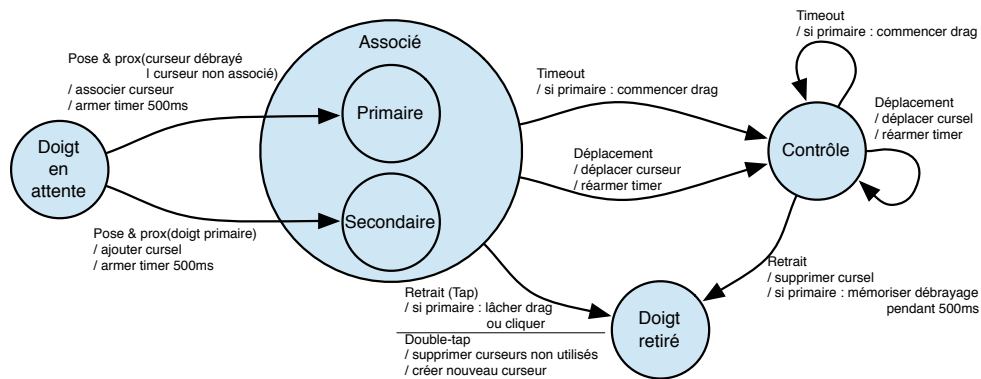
Timeout
/ si primaire : commencer drag

Associé

Pose & prox(curseur débrayé
| curseur non associé)
/ associer curseur
/ armer timer 500ms

Timeout
/ si primaire : commencer drag

Primaire

Déplacement
/ déplacer cursel
/ réarmer timer

Doigt
en
attente

Déplacement
/ déplacer curseur
/ réarmer timer

Contrôle

Secondaire

Pose & prox(doigt primaire)
/ ajouter cursel
/ armer timer 500ms

Retrait
/ supprimer cursel
/ si primaire : mémoriser débrayage
pendant 500ms

Retrait (Tap)
/ si primaire : lâcher drag
ou cliquer

Double-tap
/ supprimer curseurs non utilisés
/ créer nouveau curseur

Doigt
retiré